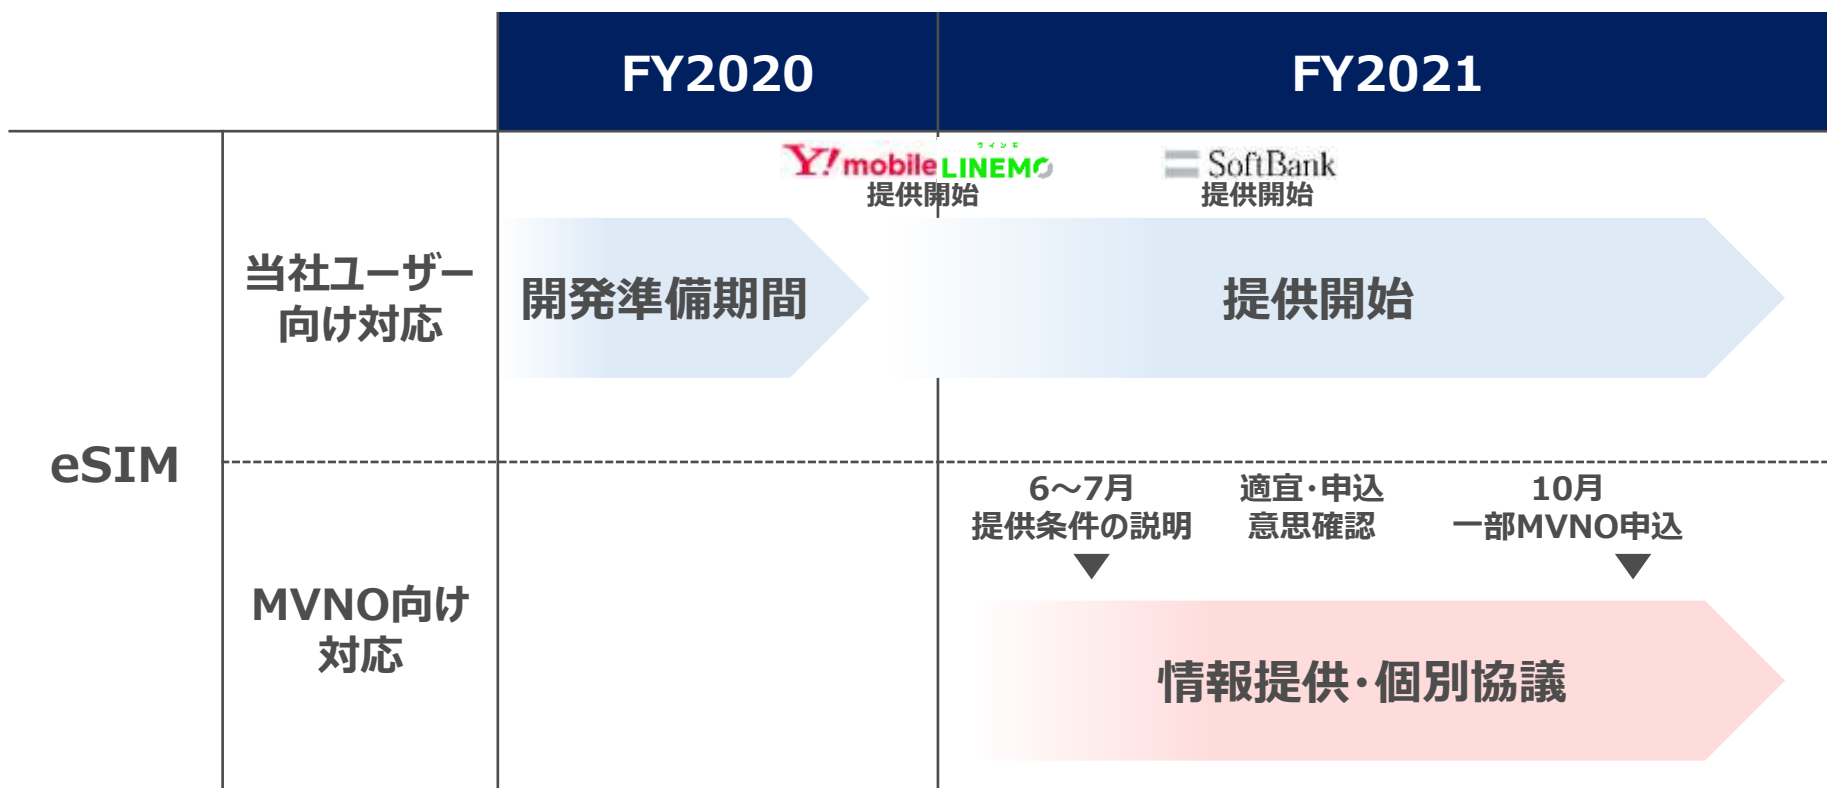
| | | FY2020 | FY2021 |
|---|---|---|---|
| eSIM | 当社ユーザー向け対応 | 開発準備期間 | Y!mobile LINEMO 提供開始 / SoftBank 提供開始 / 提供開始 |
| | MVNO向け対応 | | 6~7月 提供条件の説明 / 適宜・申込 意思確認 / 10月 一部MVNO申込 / 情報提供・個別協議 |

ラインモ